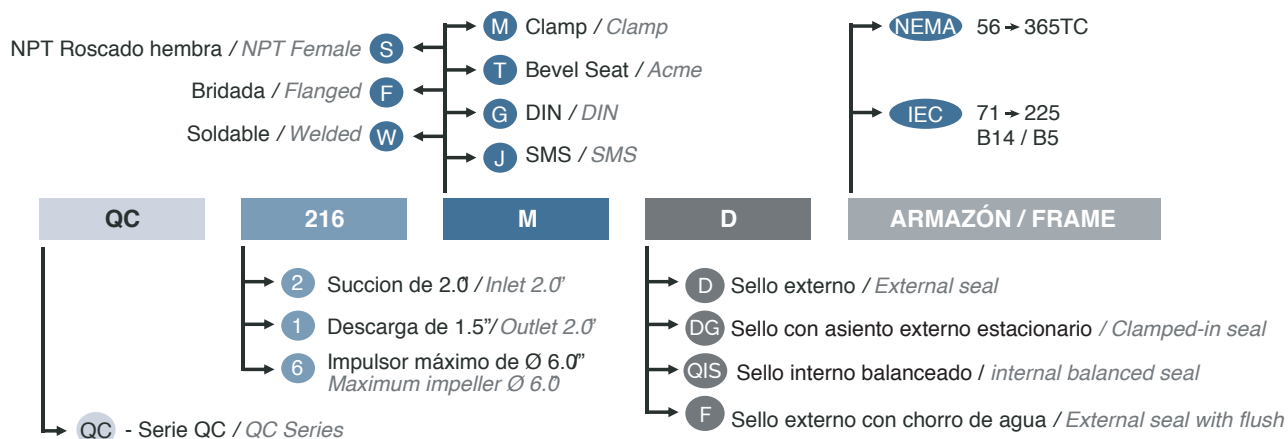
M Clamp / Clamp
NPT Roscado hembra / NPT Female S
T Bevel Seat / Acme
Bridada / Flanged F
G DIN / DIN
Soldable / Welded W
J SMS / SMS

NEMA 56 → 365TC

IEC 71 → 225
B14 / B5

| QC | 216 | M | D | ARMAZÓN / FRAME |
|---|---|---|---|---|

2 Succion de 2.0" / Inlet 2.0"
1 Descarga de 1.5"/ Outlet 2.0"
6 Impulsor máximo de Ø 6.0"
Maximum impeller Ø 6.0"

D Sello externo / External seal
DG Sello con asiento externo estacionario / Clamped-in seal
QIS Sello interno balanceado / internal balanced seal
F Sello externo con chorro de agua / External seal with flush

QC - Serie QC / QC Series